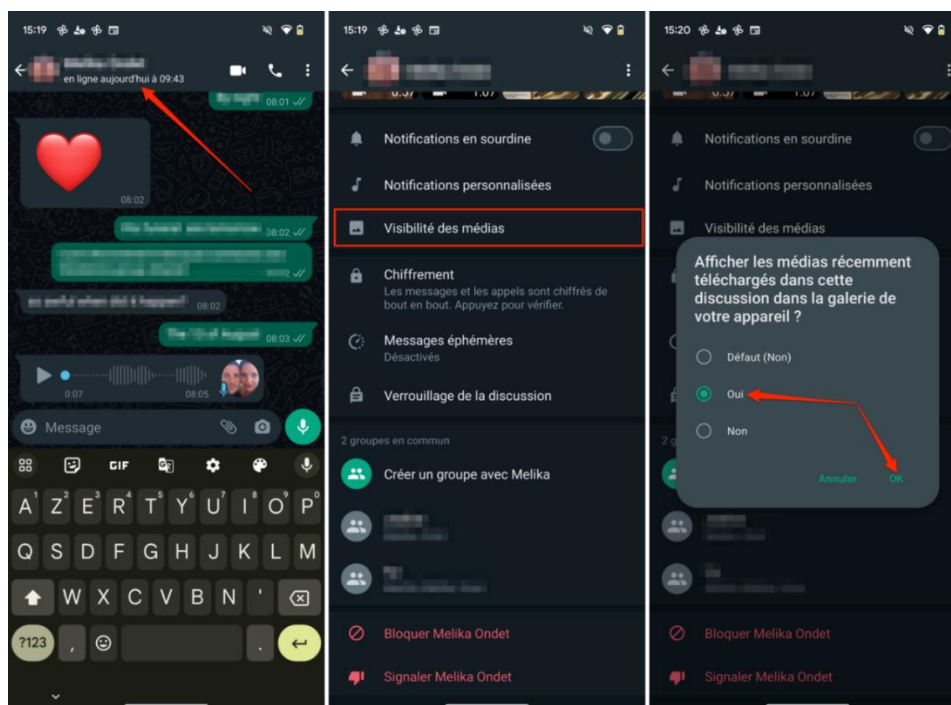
15:19

en ligne aujourd'hui à 09:43

08:01

08:02

08:02

08:02

08:03

0:07 08:05

Message

GIF

A Z E R T Y U I O P
Q S D F G H J K L M
W X C V B N '
?123 , .

15:19

0:37 1:07

Notifications en sourdine

Notifications personnalisées

Visibilité des médias

Chiffrement
Les messages et les appels sont chiffrés de bout en bout. Appuyez pour vérifier.

Messages éphémères
Désactivés

Verrouillage de la discussion

2 groupes en commun

Créer un groupe avec Melika

Bloquer Melika Ondet

Signaler Melika Ondet

15:20

0:37 1:07

Notifications en sourdine

Notifications personnalisées

Visibilité des médias

Afficher les médias récemment téléchargés dans cette discussion dans la galerie de votre appareil ?

Défaut (Non)

Oui

Non

Annuler OK

Bloquer Melika Ondet

Signaler Melika Ondet